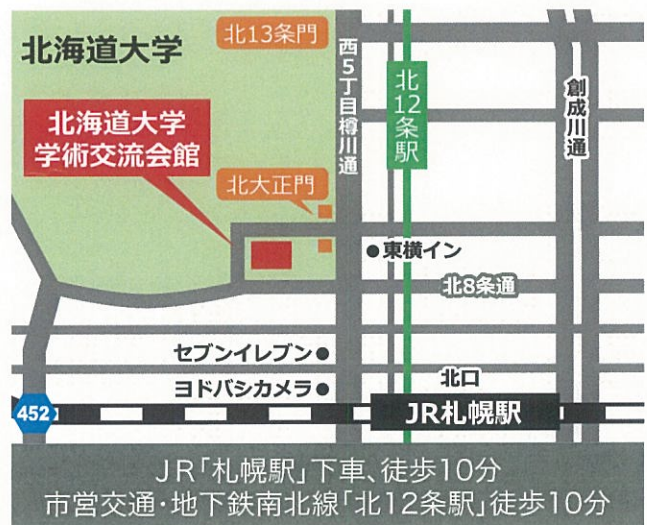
北海道大学

北13条門

西5丁目樽川通

北12条駅

創成川通

北海道大学
学術交流会館

北大正門

東横イン

北8条通

セブンイレブン

ヨドバシカメラ

北口

452

JR札幌駅

JR「札幌駅」下車、徒歩10分
市営交通・地下鉄南北線「北12条駅」徒歩10分